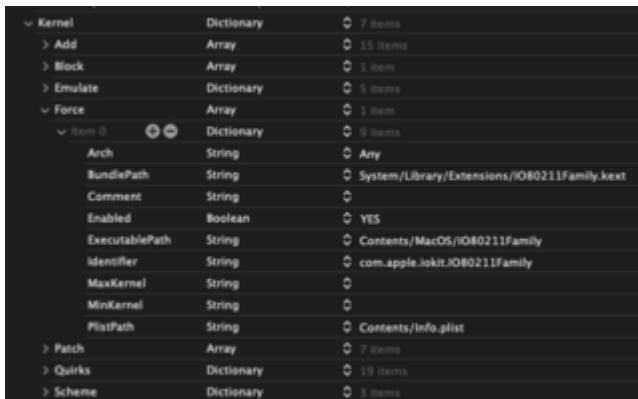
| | | |
|---|---|---|
| Kernel | Dictionary | 7 items |
| Add | Array | 15 items |
| Block | Array | 1 item |
| Emulate | Dictionary | 5 items |
| Force | Array | 1 item |
| Item 0 | Dictionary | 9 items |
| Arch | String | Any |
| BundlePath | String | System/Library/Extensions/IO80211Family.kext |
| Comment | String | |
| Enabled | Boolean | YES |
| ExecutablePath | String | Contents/MacOS/IO80211Family |
| Identifier | String | com.apple.iokit.IO80211Family |
| MaxKernel | String | |
| MinKernel | String | |
| PlistPath | String | Contents/Info.plist |
| Patch | Array | 7 items |
| Quirks | Dictionary | 19 items |
| Scheme | Dictionary | 3 items |